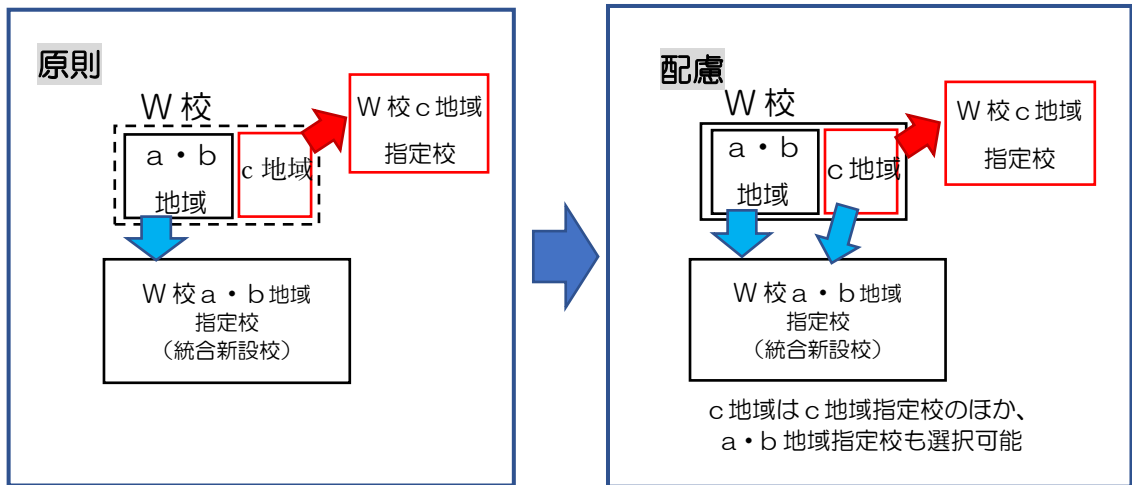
原則

W校

ａ・ｂ地域

ｃ地域

W校ｃ地域指定校

W校ａ・ｂ地域
指定校
（統合新設校）

配慮

W校

ａ・ｂ地域

ｃ地域

W校ｃ地域指定校

W校ａ・ｂ地域
指定校
（統合新設校）

ｃ地域はｃ地域指定校のほか、
ａ・ｂ地域指定校も選択可能